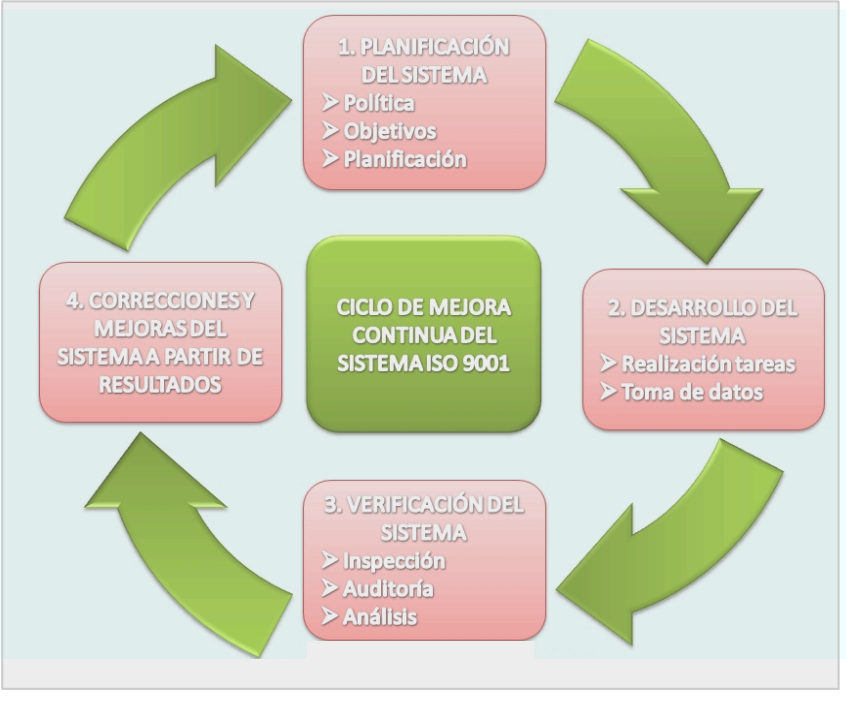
1. PLANIFICACIÓN DEL SISTEMA
➢ Política
➢ Objetivos
➢ Planificación

4. CORRECCIONES Y MEJORAS DEL SISTEMA A PARTIR DE RESULTADOS

CICLO DE MEJORA CONTINUA DEL SISTEMA ISO 9001

2. DESARROLLO DEL SISTEMA
➢ Realización tareas
➢ Toma de datos

3. VERIFICACIÓN DEL SISTEMA
➢ Inspección
➢ Auditoría
➢ Análisis